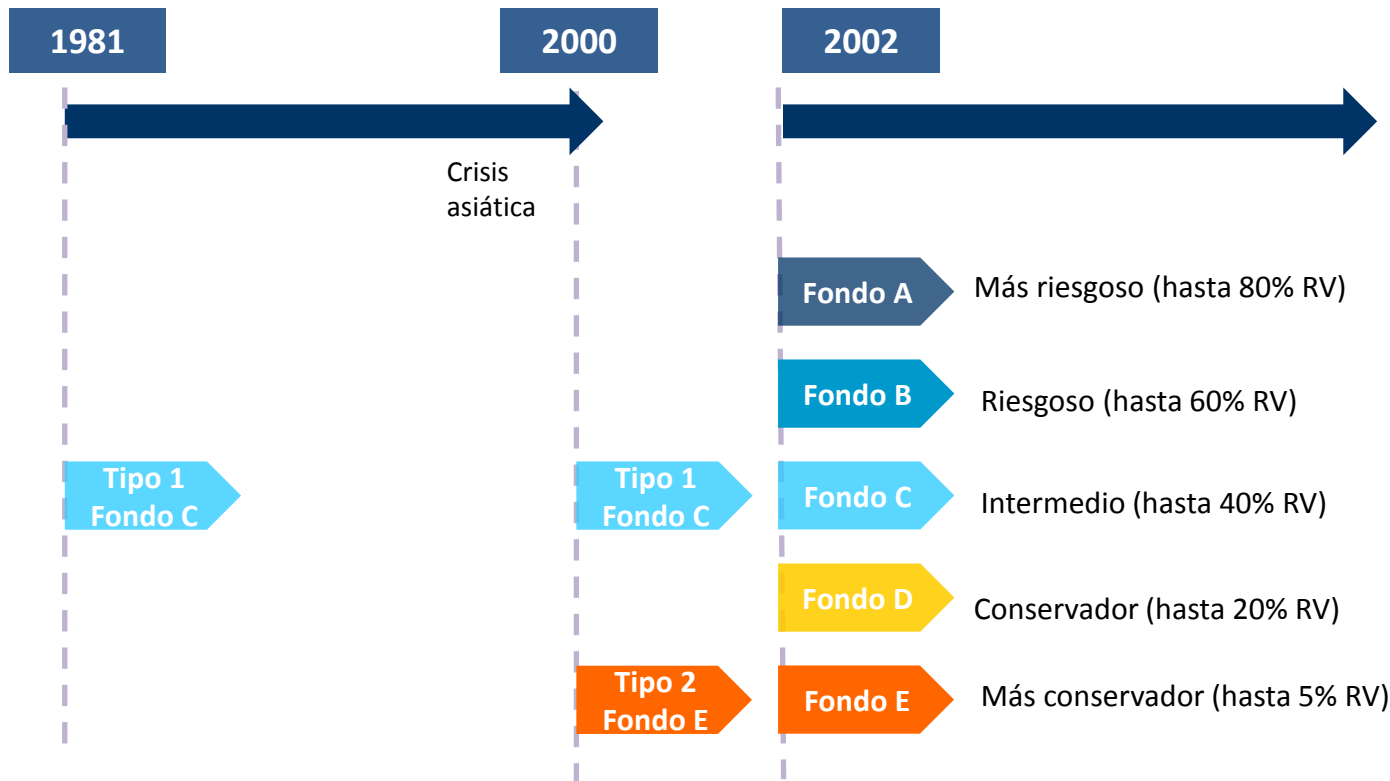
1981

2000

2002

Crisis asiática

Fondo A
Más riesgoso (hasta 80% RV)

Fondo B
Riesgoso (hasta 60% RV)

Tipo 1 Fondo C

Tipo 1 Fondo C

Fondo C
Intermedio (hasta 40% RV)

Fondo D
Conservador (hasta 20% RV)

Tipo 2 Fondo E

Fondo E
Más conservador (hasta 5% RV)